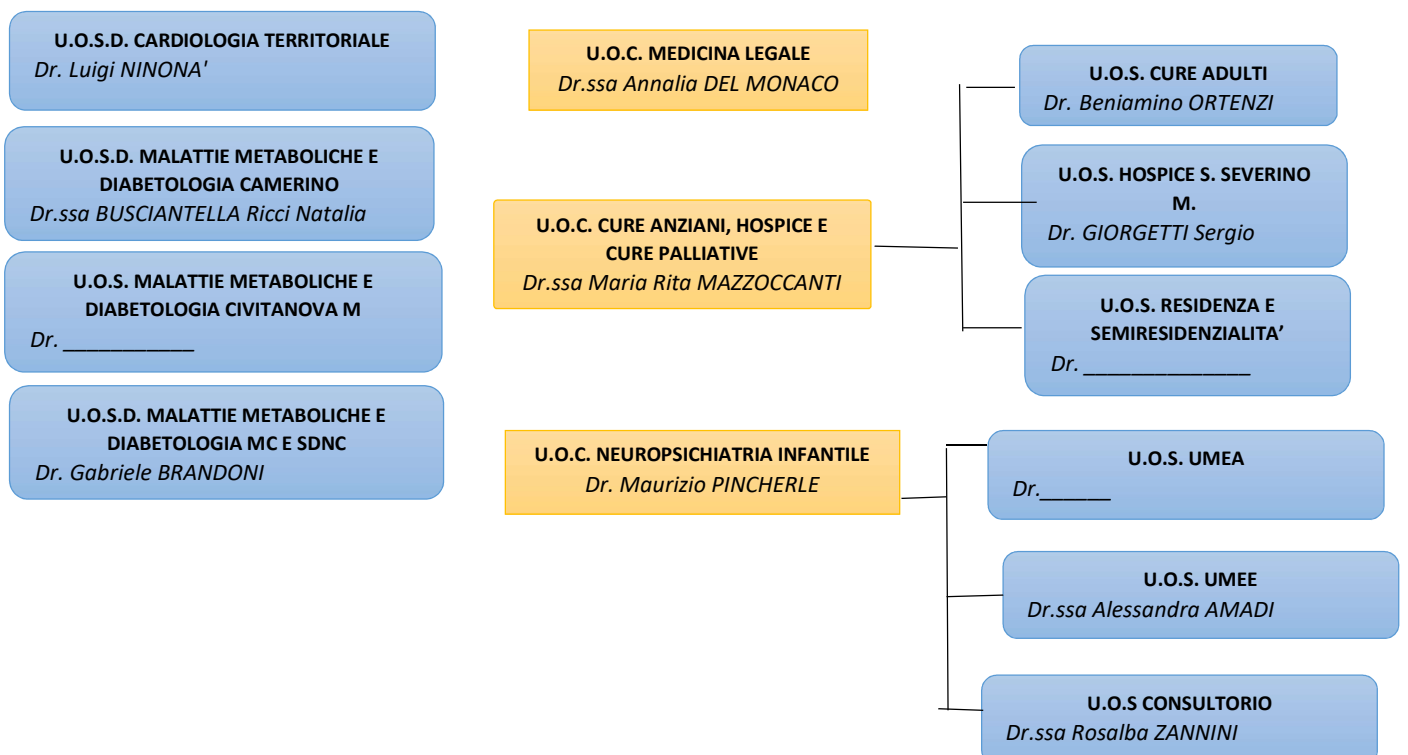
U.O.S.D. CARDIOLOGIA TERRITORIALE
Dr. Luigi NINONA'

U.O.S.D. MALATTIE METABOLICHE E DIABETOLOGIA CAMERINO
Dr.ssa BUSCIANTELLA Ricci Natalia

U.O.S. MALATTIE METABOLICHE E DIABETOLOGIA CIVITANOVA M
Dr. ___________

U.O.S.D. MALATTIE METABOLICHE E DIABETOLOGIA MC E SDNC
Dr. Gabriele BRANDONI

U.O.C. MEDICINA LEGALE
Dr.ssa Annalia DEL MONACO

U.O.C. CURE ANZIANI, HOSPICE E CURE PALLIATIVE
Dr.ssa Maria Rita MAZZOCCANTI

U.O.S. CURE ADULTI
Dr. Beniamino ORTENZI

U.O.S. HOSPICE S. SEVERINO M.
Dr. GIORGETTI Sergio

U.O.S. RESIDENZA E SEMIRESIDENZIALITA'
Dr. _______________

U.O.C. NEUROPSICHIATRIA INFANTILE
Dr. Maurizio PINCHERLE

U.O.S. UMEA
Dr.______

U.O.S. UMEE
Dr.ssa Alessandra AMADI

U.O.S CONSULTORIO
Dr.ssa Rosalba ZANNINI